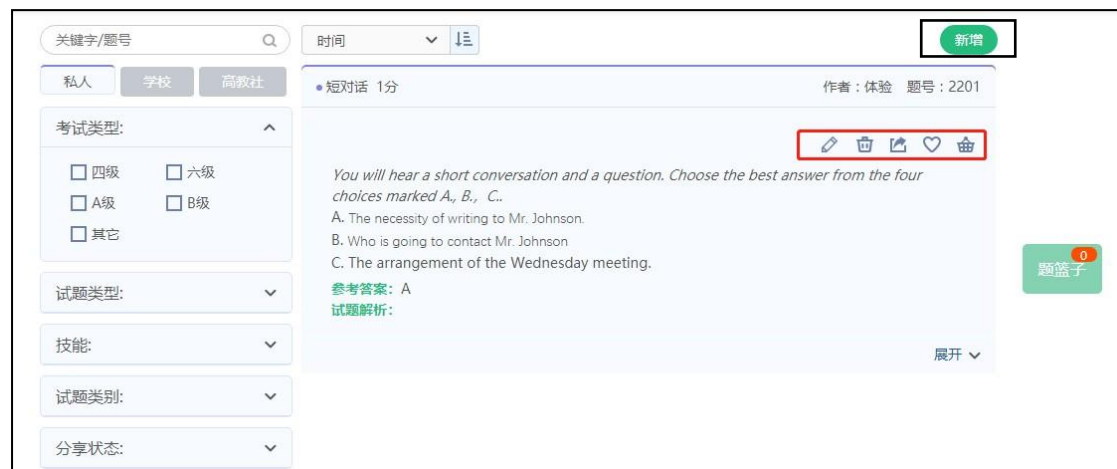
关键字/题号

时间

新增

私人 学校 高教社

• 短对话 1分

作者：体验 题号：2201

考试类型:

☐ 四级 ☐ 六级
☐ A级 ☐ B级
☐ 其它

You will hear a short conversation and a question. Choose the best answer from the four choices marked A., B., C..

A. The necessity of writing to Mr. Johnson.
B. Who is going to contact Mr. Johnson
C. The arrangement of the Wednesday meeting.

参考答案: A
试题解析:

展开

试题类型:

技能:

试题类别:

分享状态:

0
题篮子